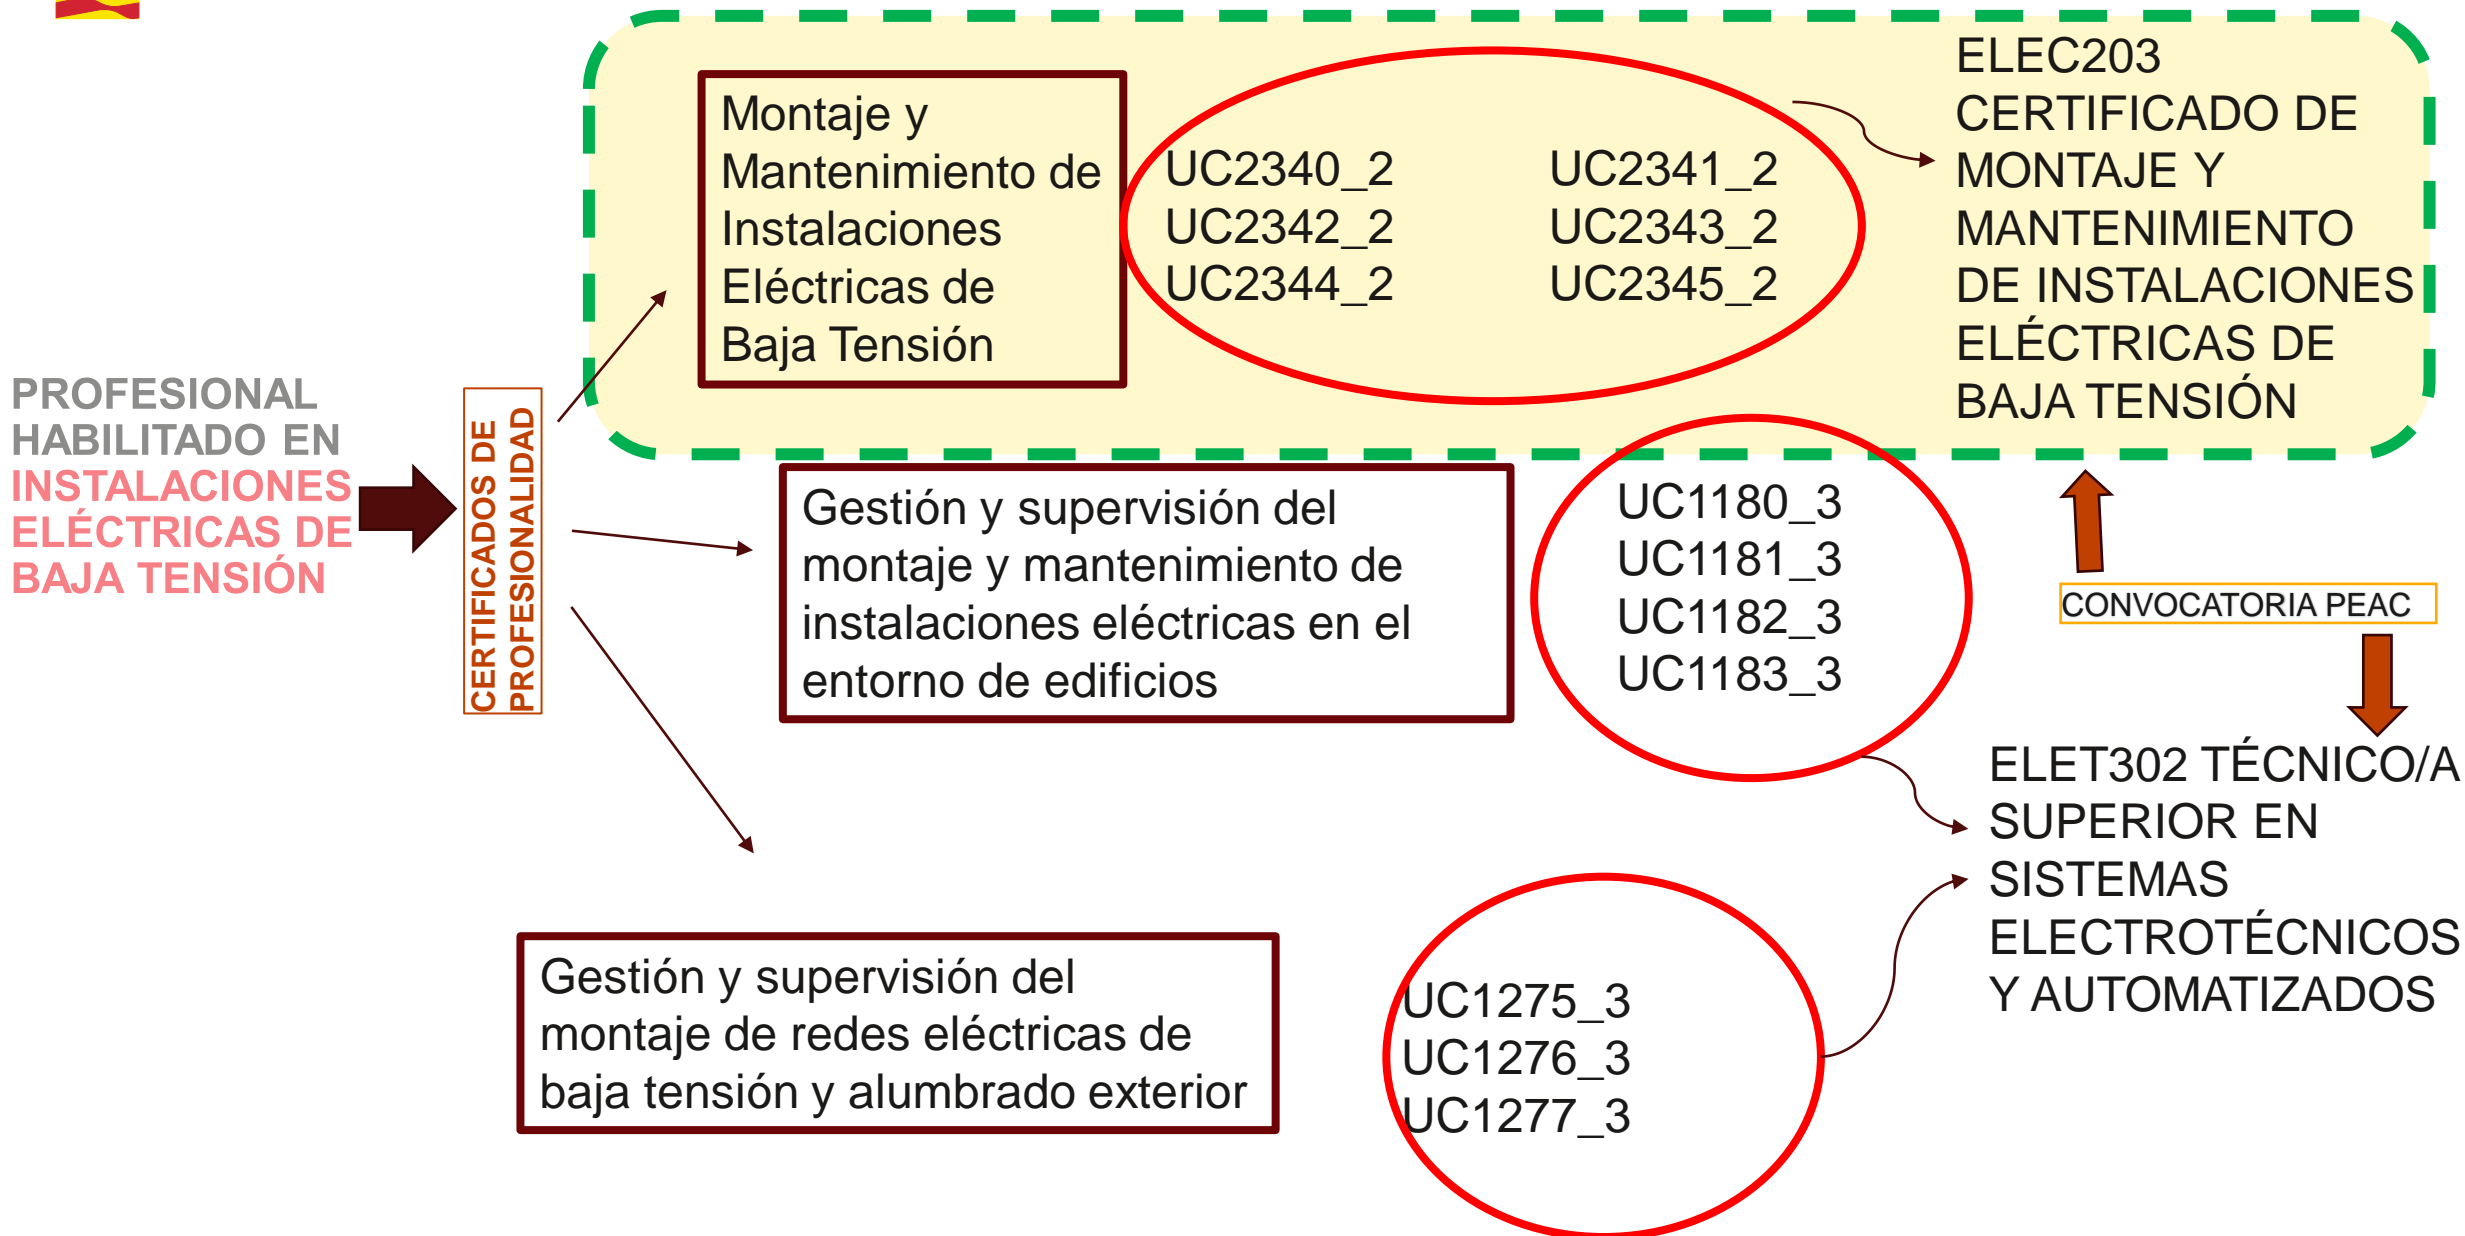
PROFESIONAL HABILITADO EN INSTALACIONES ELÉCTRICAS DE BAJA TENSIÓN

CERTIFICADOS DE PROFESIONALIDAD

Montaje y Mantenimiento de Instalaciones Eléctricas de Baja Tensión

UC2340_2 UC2341_2
UC2342_2 UC2343_2
UC2344_2 UC2345_2

ELEC203 CERTIFICADO DE MONTAJE Y MANTENIMIENTO DE INSTALACIONES ELÉCTRICAS DE BAJA TENSIÓN

Gestión y supervisión del montaje y mantenimiento de instalaciones eléctricas en el entorno de edificios

UC1180_3
UC1181_3
UC1182_3
UC1183_3

CONVOCATORIA PEAC

ELET302 TÉCNICO/A SUPERIOR EN SISTEMAS ELECTROTÉCNICOS Y AUTOMATIZADOS

Gestión y supervisión del montaje de redes eléctricas de baja tensión y alumbrado exterior

UC1275_3
UC1276_3
UC1277_3